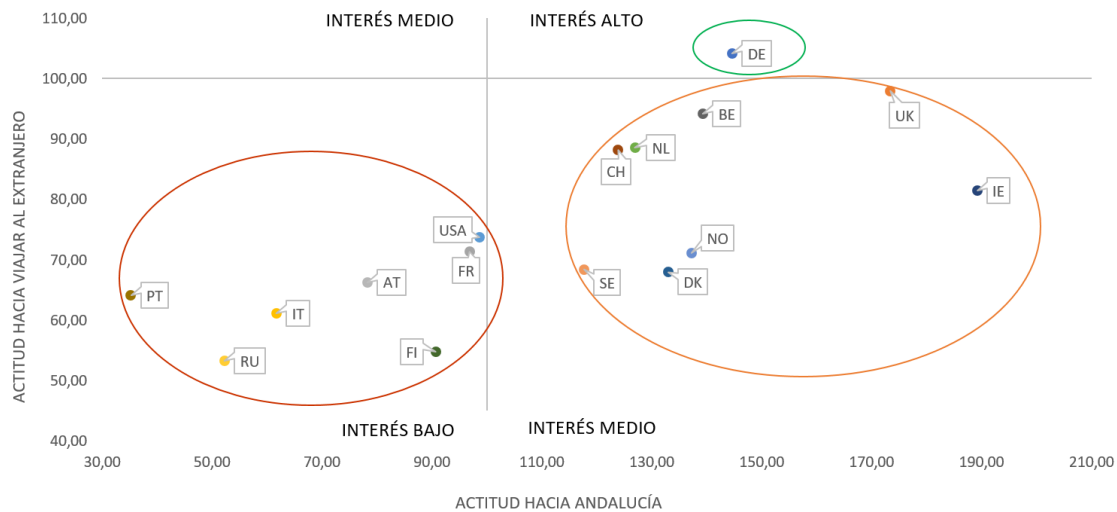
INTERÉS MEDIO
INTERÉS ALTO
INTERÉS BAJO
INTERÉS MEDIO

ACTITUD HACIA VIAJAR AL EXTRANJERO
110,00
100,00
90,00
80,00
70,00
60,00
50,00
40,00

30,00
50,00
70,00
90,00
110,00
130,00
150,00
170,00
190,00
210,00
ACTITUD HACIA ANDALUCÍA

DE
BE
UK
NL
CH
IE
USA
FR
NO
AT
SE
DK
PT
IT
FI
RU